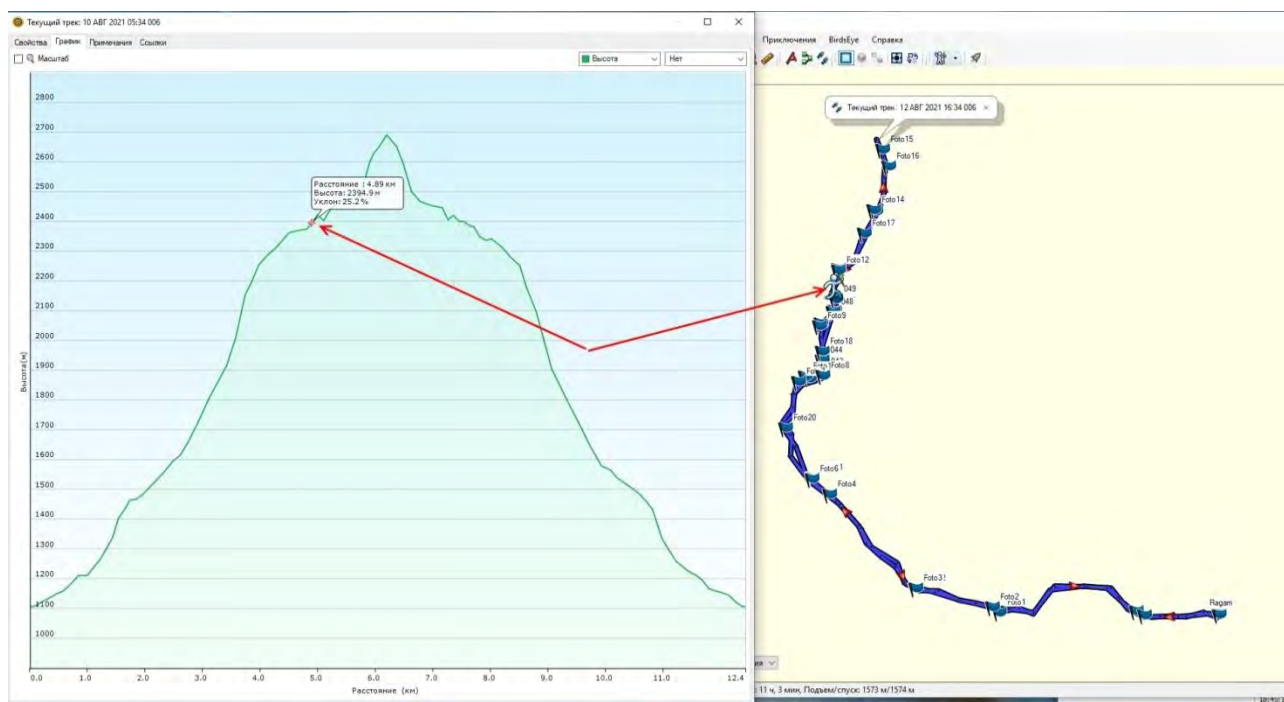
Текущий трек: 10 АВГ 2021 05:34 006

Свойства График Примечания Ссылки

Масштаб

Высота Нет

Приключения BirdsEye Справка

Текущий трек: 12 АВГ 2021 16:34 006

Расстояние : 4.89 км
Высота: 2394.9 м
Уклон: 25.2 %

2800
2700
2600
2500
2400
2300
2200
2100
2000
1900
1800
1700
1600
1500
1400
1300
1200
1100
1000

Высота(м)

0.0 1.0 2.0 3.0 4.0 5.0 6.0 7.0 8.0 9.0 10.0 11.0 12.4

Расстояние (км)

Foto15
Foto16
Foto14
Foto17
Foto12
049
048
Foto9
Foto18
044
Foto8
Foto20
Foto6
Foto4
Foto3
Foto2
Foto1
Ragam

: 11 ч, 3 мин, Подъем/спуск: 1573 м/1574 м